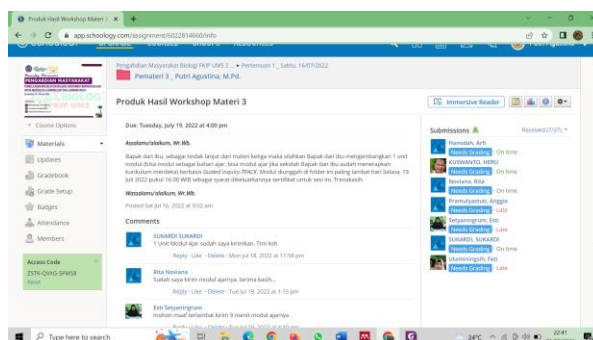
Produk Hasil Workshop Materi 3 ×  +

app.schoology.com/assignment/6022814660/info

PENGABDIAN MASYARAKAT
FKIP UMS

Pengabdian Masyarakat Biologi FKIP UMS 2... » Pertemuan 1 _ Sabtu, 16/07/2022
Pemateri 3 _ Putri Agustina, M.Pd.

Produk Hasil Workshop Materi 3

Immersive Reader

Course Options

Materials
Updates
Gradebook
Grade Setup
Badges
Attendance
Members

Access Code
Z5TK-QXKG-SPMSX
Reset

Due: Tuesday, July 19, 2022 at 4:00 pm

Assalamu'alaikum, Wr.Wb.

Bapak dan Ibu, sebagai tindak lanjut dari materi ketiga maka silahkan Bapak dan Ibu mengembangkan 1 unit modul (bisa modul sebagai bahan ajar, bisa modul ajar yaitu sekolah Bapak dan Ibu sudah menerapkan kurikulum merdeka) berbasis Guided Inquiry-TPACK. Modul diunggah di folder ini paling lambat hari Selasa, 19 Juli 2022 pukul 16.00 WIB sebagai syarat dikeluarkannya sertifikat untuk sesi ini. Trimakasih.

Wassalamu'alaikum, Wr.Wb.

Posted Sat Jul 16, 2022 at 9:02 am

Comments

SUKARDI SUKARDI
1 Unit Modul Ajar sudah saya kirimkan, Tmi ksh
Reply · Like · Delete · Mon Jul 18, 2022 at 11:58 pm

Rita Noviana
Sudah saya kirim modul ajarnya. terima kasih...
Reply · Like · Delete · Tue Jul 19, 2022 at 1:15 pm

Esti Setyaningrum
mohon maaf terlambat kirim 9 menit modul ajarnya
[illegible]

Submissions
Received (7/7)

Hamidah, Arfi
Needs Grading On time
KUSWANTO, HERU
Needs Grading On time
Noviana, Rita
Needs Grading On time
Pramulyastuti, Anggie
Needs Grading Late
Setyaningrum, Esti
Needs Grading Late
SUKARDI, SUKARDI
Needs Grading On time
Utaminingsih, Fati
Needs Grading Late

Type here to search
24°C
22:41